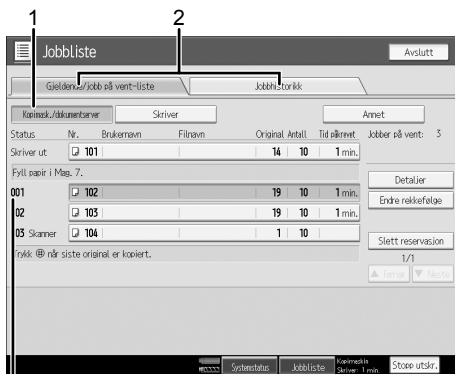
1
2

Jobbliste

Avslutt

Gjeldende/jobb på vent-liste

Jobbhistorikk

Kopimask./dokumentserver

Skriver

Annet

Status

Nr.

Brukernavn

Filnavn

Original

Antall

Tid påkrevd

Jobber på vent: 3

| Skriver ut | 101 | | | 14 | 10 | 1 min. |
|---|---|---|---|---|---|---|

Fyll papir i Mag. 7.

| 001 | 102 | | | 19 | 10 | 1 min. |
|---|---|---|---|---|---|---|
| 02 | 103 | | | 19 | 10 | 1 min. |
| 03 Skanner | 104 | | | 1 | 10 | |

Detaljer

Endre rekkefølge

Slett reservasjon

1/1

Forrige

Neste

rykk ⊕ når siste original er kopiert.

Systemstatus

Jobbliste

Kopimaskin Skriver: 1 min.

Stopp utskr.